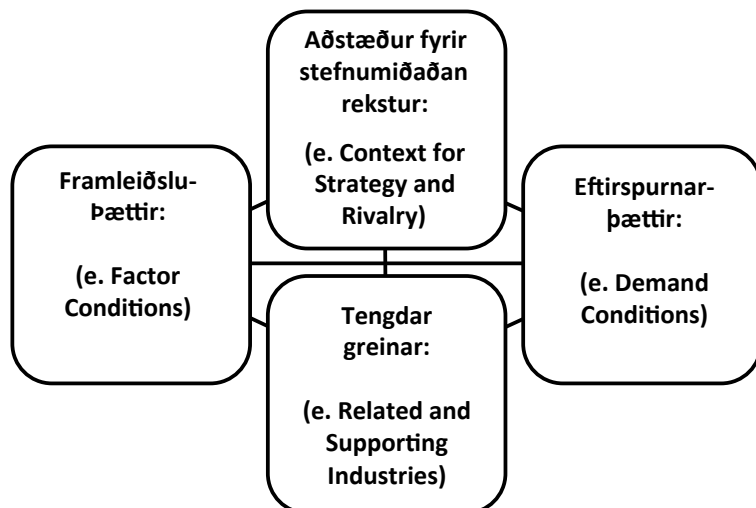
Aðstæður fyrir stefnumiðaðan rekstur:

(e. Context for Strategy and Rivalry)

Framleiðsluþættir:

(e. Factor Conditions)

Eftirspurnarþættir:

(e. Demand Conditions)

Tengdar greinar:

(e. Related and Supporting Industries)